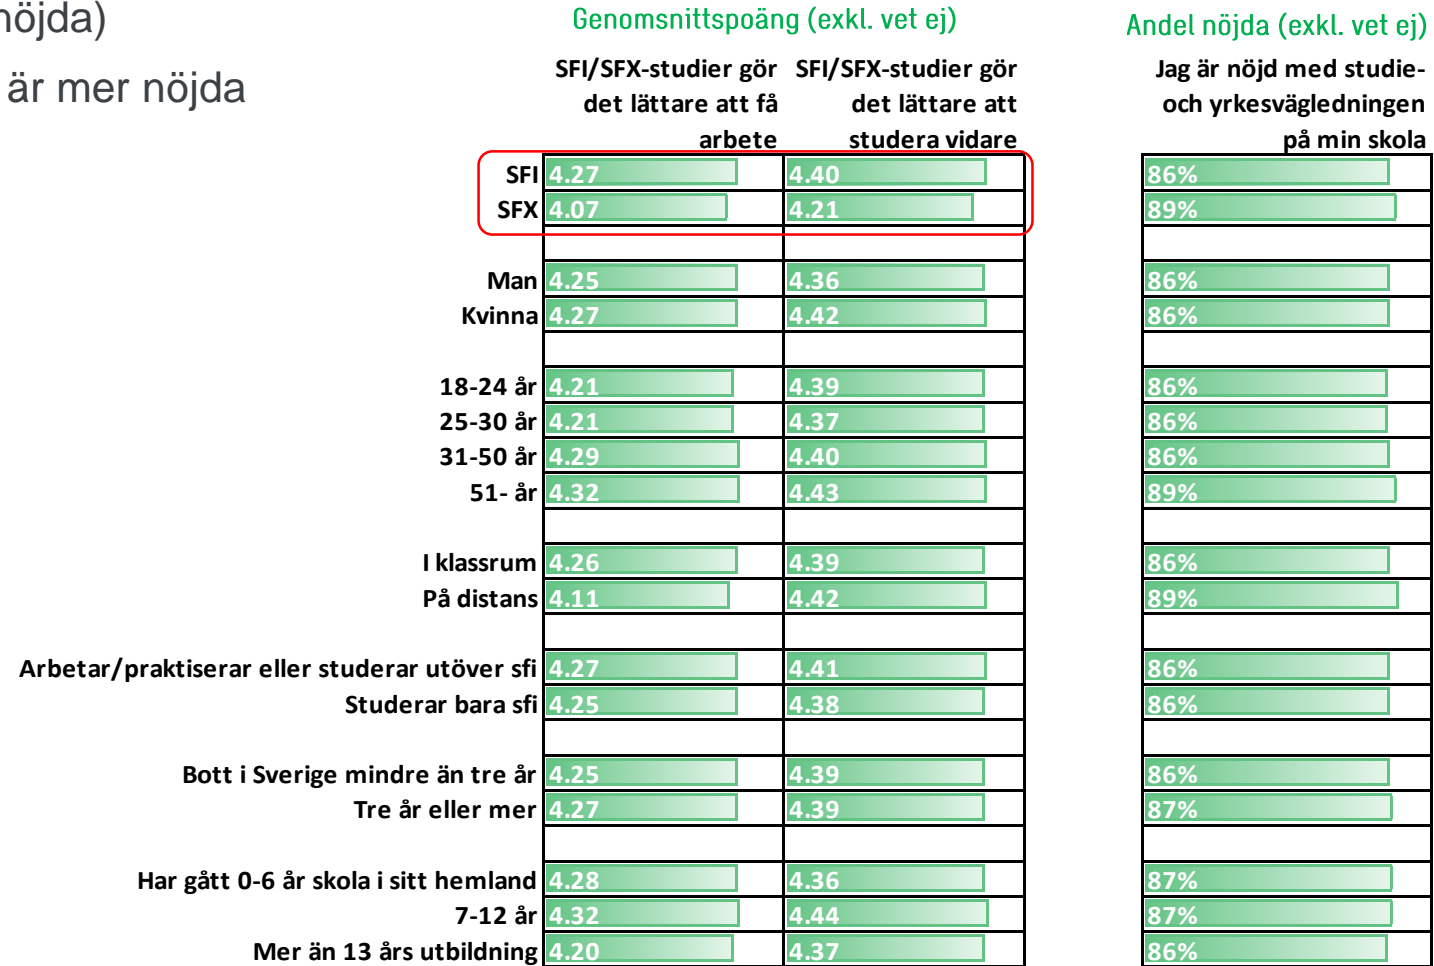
nöjda)

är mer nöjda

Genomsnittspoäng (exkl. vet ej)

Andel nöjda (exkl. vet ej)

| | SFI/SFX-studier gör det lättare att få arbete | SFI/SFX-studier gör det lättare att studera vidare | Jag är nöjd med studie- och yrkesvägledningen på min skola |
|---|---|---|---|
| SFI | 4.27 | 4.40 | 86% |
| SFX | 4.07 | 4.21 | 89% |
| | | | |
| Man | 4.25 | 4.36 | 86% |
| Kvinna | 4.27 | 4.42 | 86% |
| | | | |
| 18-24 år | 4.21 | 4.39 | 86% |
| 25-30 år | 4.21 | 4.37 | 86% |
| 31-50 år | 4.29 | 4.40 | 86% |
| 51- år | 4.32 | 4.43 | 89% |
| | | | |
| I klassrum | 4.26 | 4.39 | 86% |
| På distans | 4.11 | 4.42 | 89% |
| | | | |
| Arbetar/praktiserar eller studerar utöver sfi | 4.27 | 4.41 | 86% |
| Studerar bara sfi | 4.25 | 4.38 | 86% |
| | | | |
| Bott i Sverige mindre än tre år | 4.25 | 4.39 | 86% |
| Tre år eller mer | 4.27 | 4.39 | 87% |
| | | | |
| Har gått 0-6 år skola i sitt hemland | 4.28 | 4.36 | 87% |
| 7-12 år | 4.32 | 4.44 | 87% |
| Mer än 13 års utbildning | 4.20 | 4.37 | 86% |